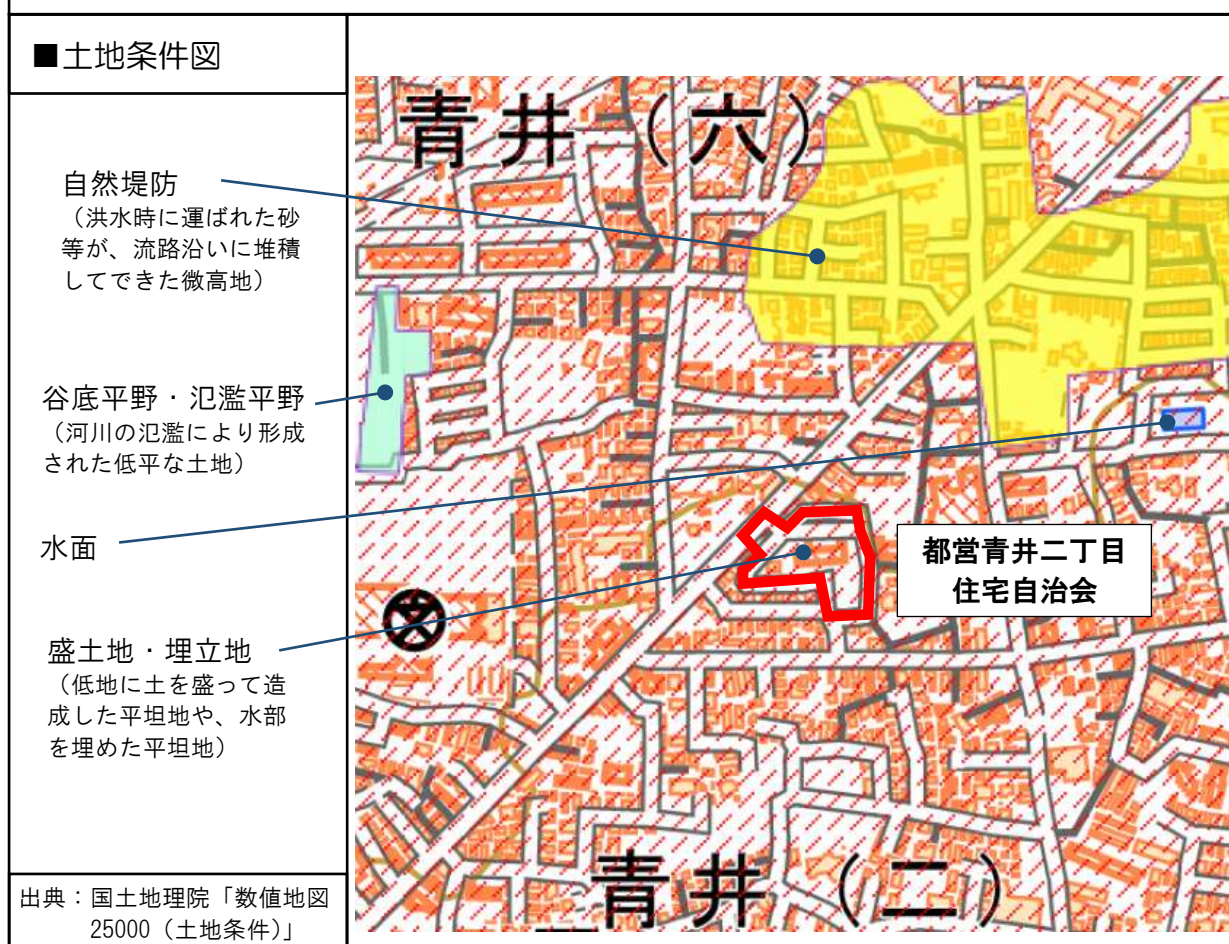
■土地条件図

自然堤防
（洪水時に運ばれた砂等が、流路沿いに堆積してできた微高地）

谷底平野・氾濫平野
（河川の氾濫により形成された低平な土地）

水面

盛土地・埋立地
（低地に土を盛って造成した平坦地や、水部を埋めた平坦地）

出典：国土地理院「数値地図25000（土地条件）」

青井（六）

都営青井二丁目
住宅自治会

青井（二）